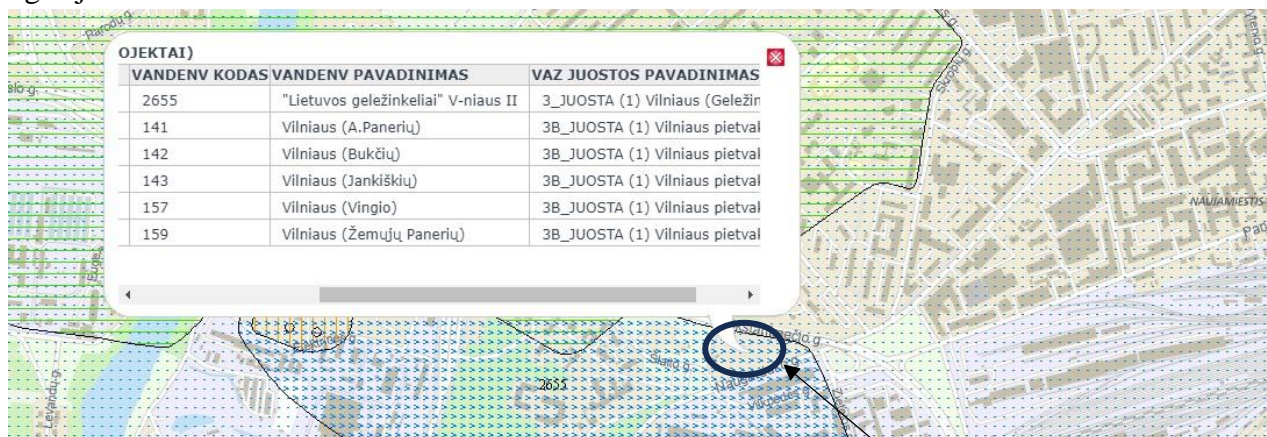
OJEKTAI)

| VANDENV KODAS | VANDENV PAVADINIMAS | VAZ JUOSTOS PAVADINIMAS |
|---|---|---|
| 2655 | "Lietuvos geležinkeliai" V-niaus II | 3_JUOSTA (1) Vilniaus (Geležin |
| 141 | Vilniaus (A.Panerių) | 3B_JUOSTA (1) Vilniaus pietval |
| 142 | Vilniaus (Bukčių) | 3B_JUOSTA (1) Vilniaus pietval |
| 143 | Vilniaus (Jankiškių) | 3B_JUOSTA (1) Vilniaus pietval |
| 157 | Vilniaus (Vingio) | 3B_JUOSTA (1) Vilniaus pietval |
| 159 | Vilniaus (Žemųjų Panerių) | 3B_JUOSTA (1) Vilniaus pietval |

Parodų g.
slo g.
NAUJAMIESTIS
Pag
2655
Naugarduko g.
Levandų g.